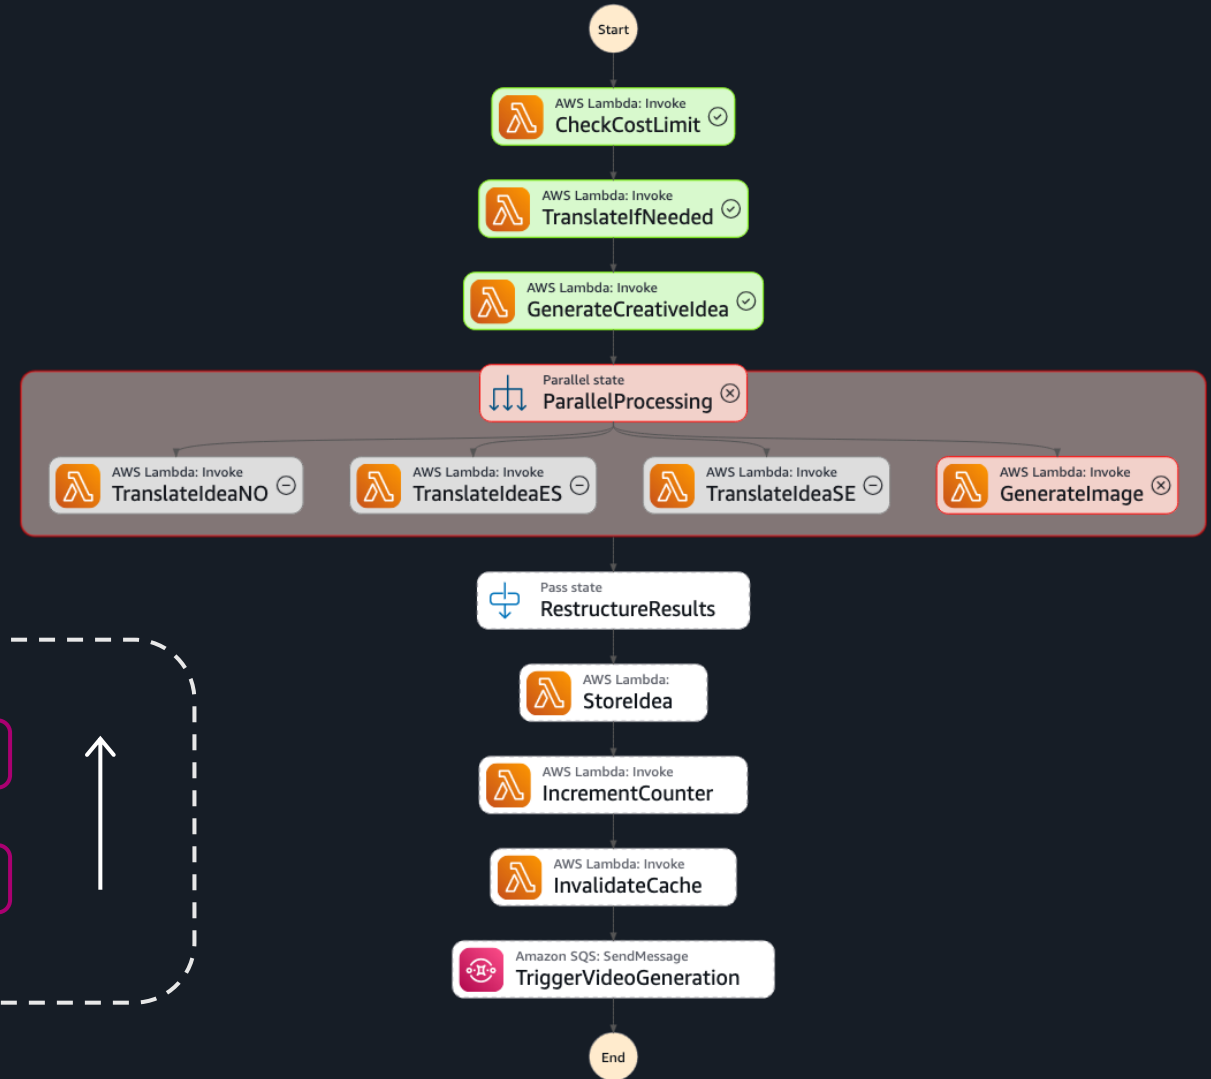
Start

AWS Lambda: Invoke
CheckCostLimit

AWS Lambda: Invoke
TranslateIfNeeded

AWS Lambda: Invoke
GenerateCreativeIdea

Parallel state
ParallelProcessing

AWS Lambda: Invoke
TranslateIdeaNO

AWS Lambda: Invoke
TranslateIdeaES

AWS Lambda: Invoke
TranslateIdeaSE

AWS Lambda: Invoke
GenerateImage

Pass state
RestructureResults

AWS Lambda:
StoreIdea

AWS Lambda: Invoke
IncrementCounter

AWS Lambda: Invoke
InvalidateCache

Amazon SQS: SendMessage
TriggerVideoGeneration

End